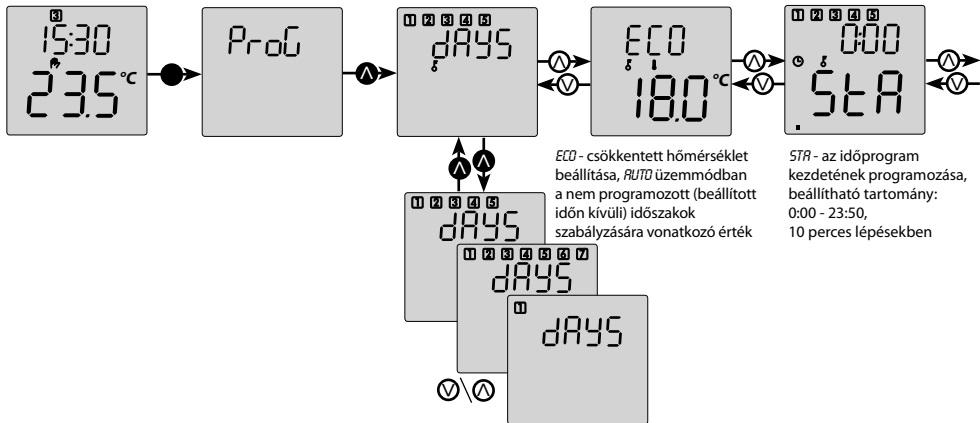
3
15:30
23.5 °C

ProG

1 2 3 4 5
dAYS

ECO
18.0 °C

1 2 3 4 5
0:00
StA

ECO - csökkentett hőmérséklet beállítása, AUTO üzemmódban a nem programozott (beállított időn kívüli) időszakok szabályzására vonatkozó érték

STA - az időprogram kezdetének programozása, beállítható tartomány: 0:00 - 23:50, 10 perces lépésekben

1 2 3 4 5
dAYS

1 2 3 4 5 6 7
dAYS

1
dAYS